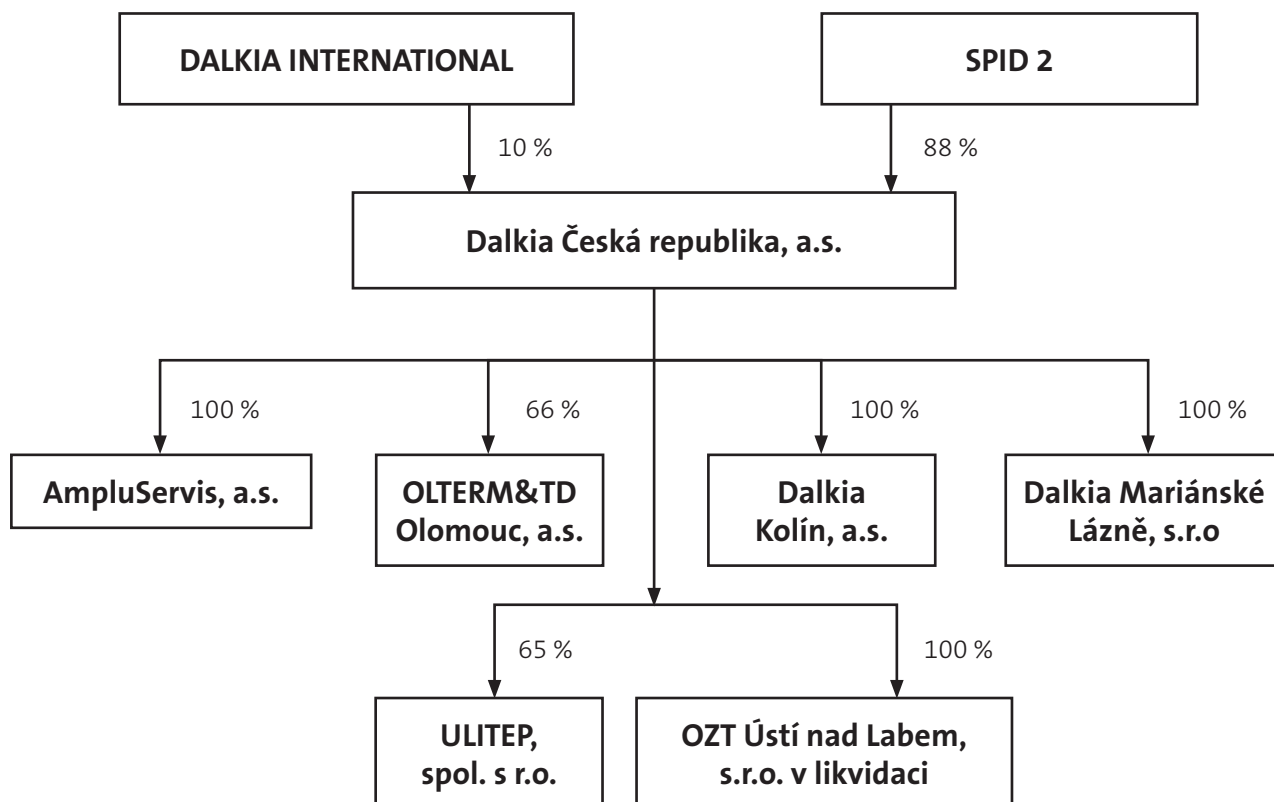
DALKIA INTERNATIONAL

SPID 2

10 %

88 %

Dalkia Česká republika, a.s.

100 %

66 %

100 %

100 %

AmpluServis, a.s.

OLTERM&TD Olomouc, a.s.

Dalkia Kolín, a.s.

Dalkia Mariánské Lázně, s.r.o

65 %

100 %

ULITEP, spol. s r.o.

OZT Ústí nad Labem, s.r.o. v likvidaci